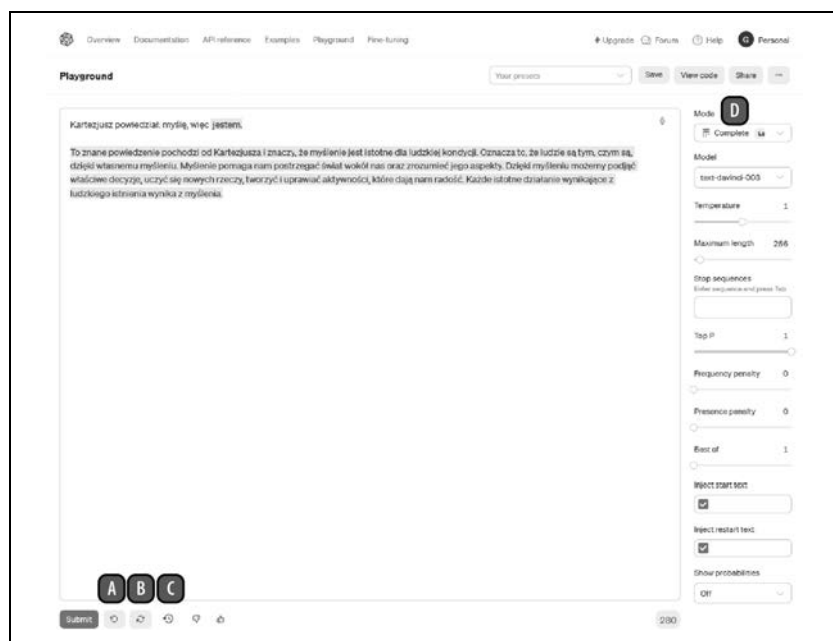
Overview Documentation API reference Examples Playground Fine-tuning

Upgrade Forum Help G Personal

Playground

Your presets Save View code Share ···

Kartezjusz powiedział: myślę, więc jestem.

To znane powiedzenie pochodzi od Kartezjusza i znaczy, że myślenie jest istotne dla ludzkiej kondycji. Oznacza to, że ludzie są tym, czym są, dzięki własnemu myśleniu. Myślenie pomaga nam postrzegać świat wokół nas oraz zrozumieć jego aspekty. Dzięki myśleniu możemy podjąć właściwe decyzje, uczyć się nowych rzeczy, tworzyć i uprawiać aktywności, które dają nam radość. Każde istotne działanie wynikające z ludzkiego istnienia wynika z myślenia.

Mode D

Complete

Model

text-davinci-003

Temperature 1

Maximum length 256

Stop sequences

Enter sequence and press Tab

Top P 1

Frequency penalty 0

Presence penalty 0

Best of 1

Inject start text

Inject restart text

Show probabilities

Off

A B C

Submit

280